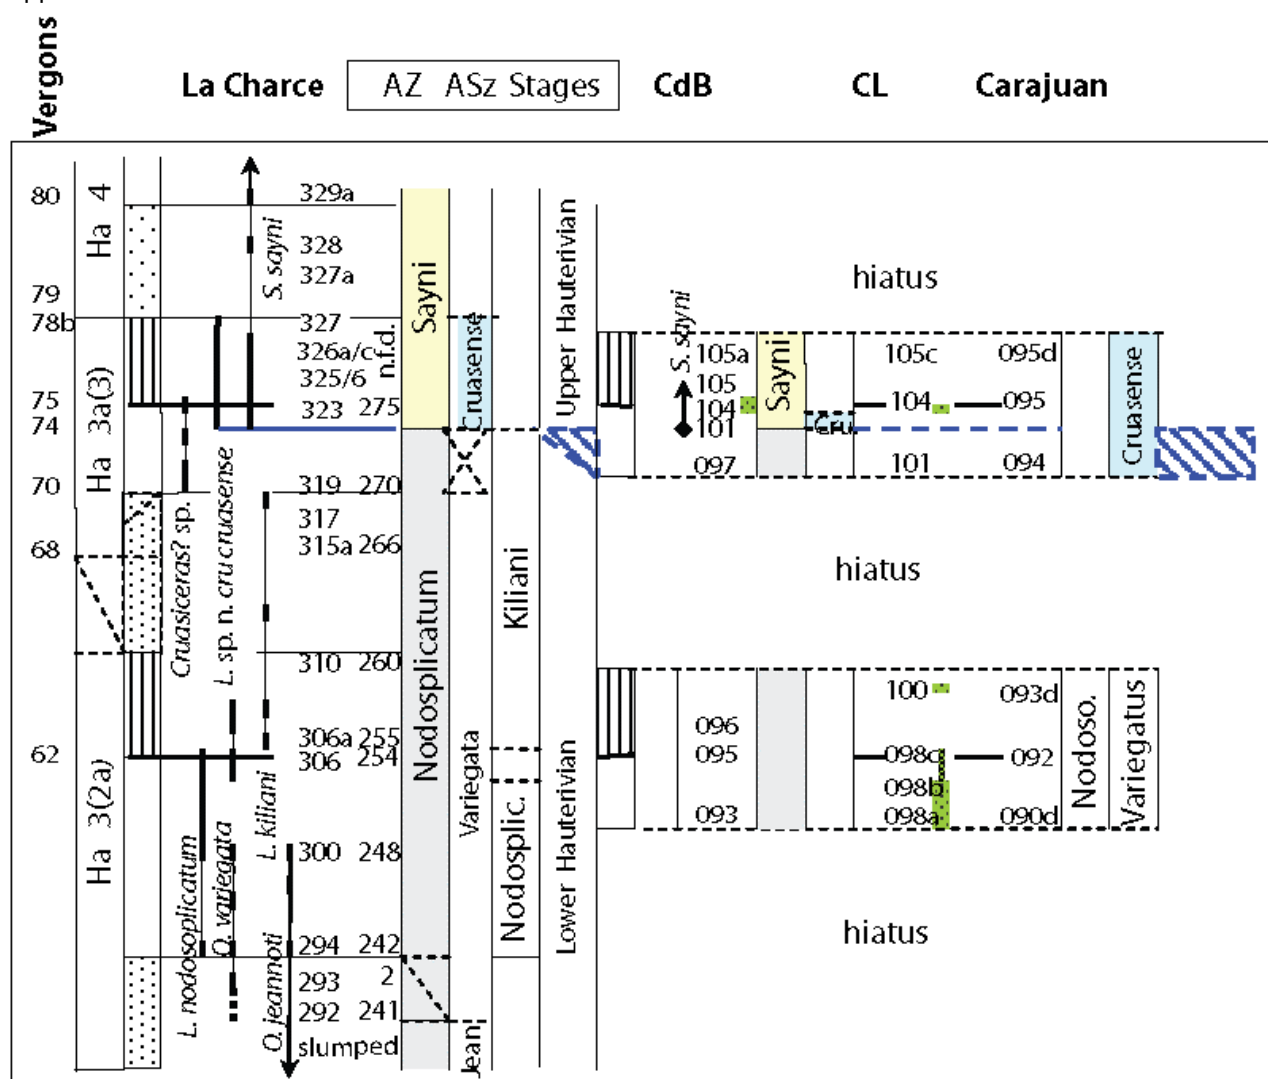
Vergons

La Charce | AZ ASz Stages | CdB | CL | Carajuan

80
79
78b
75
74
70
68
62

Ha 4
Ha 3a(3)
Ha 3(2a)

S. sayni
Cruasiceras? sp.
L. sp. n. cru cruasense
L. kiliani
L. nodosoplicatum
O. variegata
O. jeannoti

329a
328
327a
327
326a/c
325/6
323 275
319 270
317
315a 266
310 260
306a 255
306 254
300 248
294 242
293 2
292 241
slumped

n.f.d.
Sayni
Cruasense
Nodosplicatum
Variegata
Kiliani
Nodosplic.
Jean.
Upper Hauterivian
Lower Hauterivian

hiatus

S. sayni
105a
105
104
101
097
Sayni
Cru

105c
104
101
095d
095
094
Cruasense

hiatus

096
095
093
100
098c
098b
098a
093d
092
090d
Nodoso.
Variegatus

hiatus